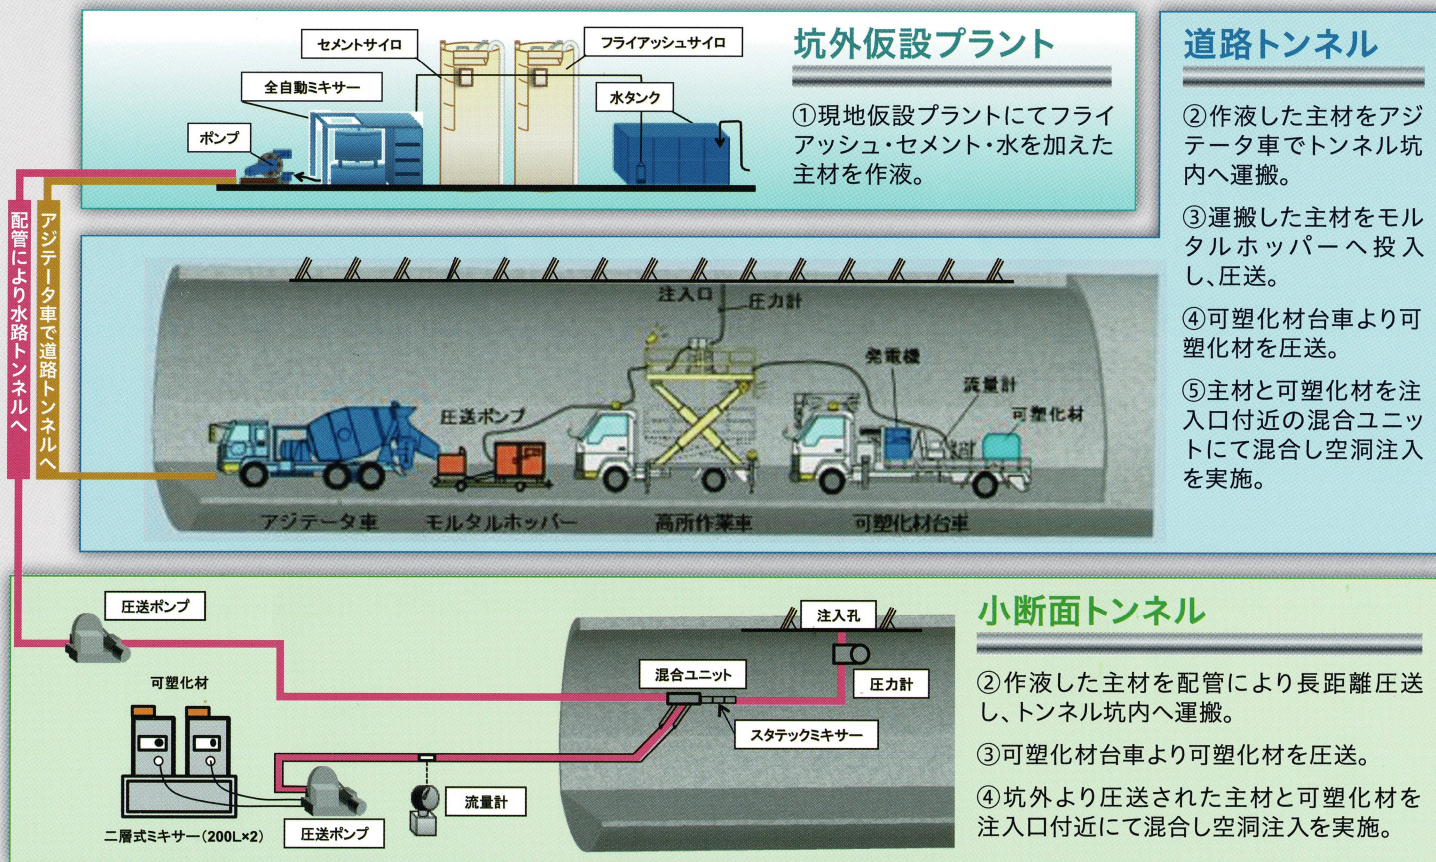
坑外仮設プラント

①現地仮設プラントにてフライアッシュ・セメント・水を加えた主材を作液。

セメントサイロ
フライアッシュサイロ
全自動ミキサー
水タンク
ポンプ

道路トンネル

②作液した主材をアジテータ車でトンネル坑内へ運搬。

③運搬した主材をモルタルホッパーへ投入し、圧送。

④可塑化材台車より可塑化材を圧送。

⑤主材と可塑化材を注入口付近の混合ユニットにて混合し空洞注入を実施。

配管により水路トンネルへ
アジテータ車で道路トンネルへ

注入口
圧力計
発電機
流量計
可塑化材
圧送ポンプ
アジテータ車
モルタルホッパー
高所作業車
可塑化材台車

小断面トンネル

②作液した主材を配管により長距離圧送し、トンネル坑内へ運搬。

③可塑化材台車より可塑化材を圧送。

④坑外より圧送された主材と可塑化材を注入口付近にて混合し空洞注入を実施。

圧送ポンプ
可塑化材
注入孔
混合ユニット
圧力計
スタテックミキサー
流量計
二層式ミキサー(200L×2)
圧送ポンプ